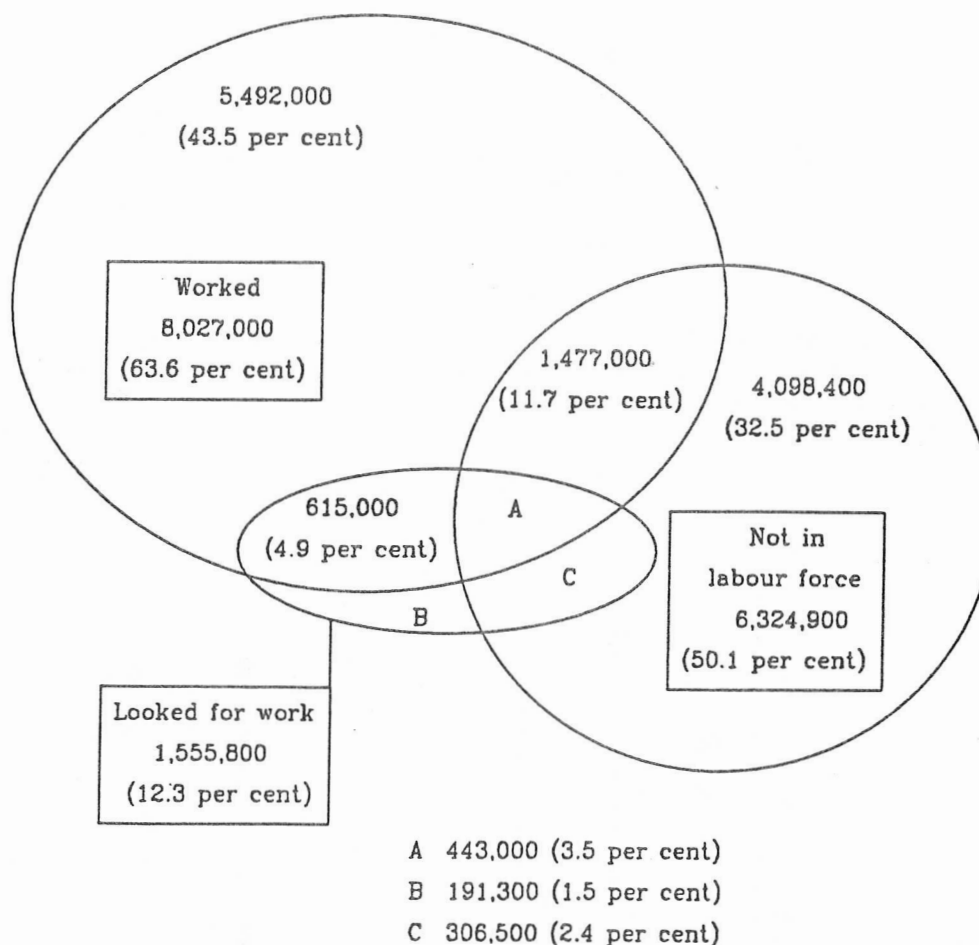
5,492,000
(43.5 per cent)

Worked
8,027,000
(63.6 per cent)

1,477,000
(11.7 per cent)

4,098,400
(32.5 per cent)

615,000
(4.9 per cent)

A

C

B

Not in
labour force
6,324,900
(50.1 per cent)

Looked for work
1,555,800
(12.3 per cent)

A 443,000 (3.5 per cent)
B 191,300 (1.5 per cent)
C 306,500 (2.4 per cent)